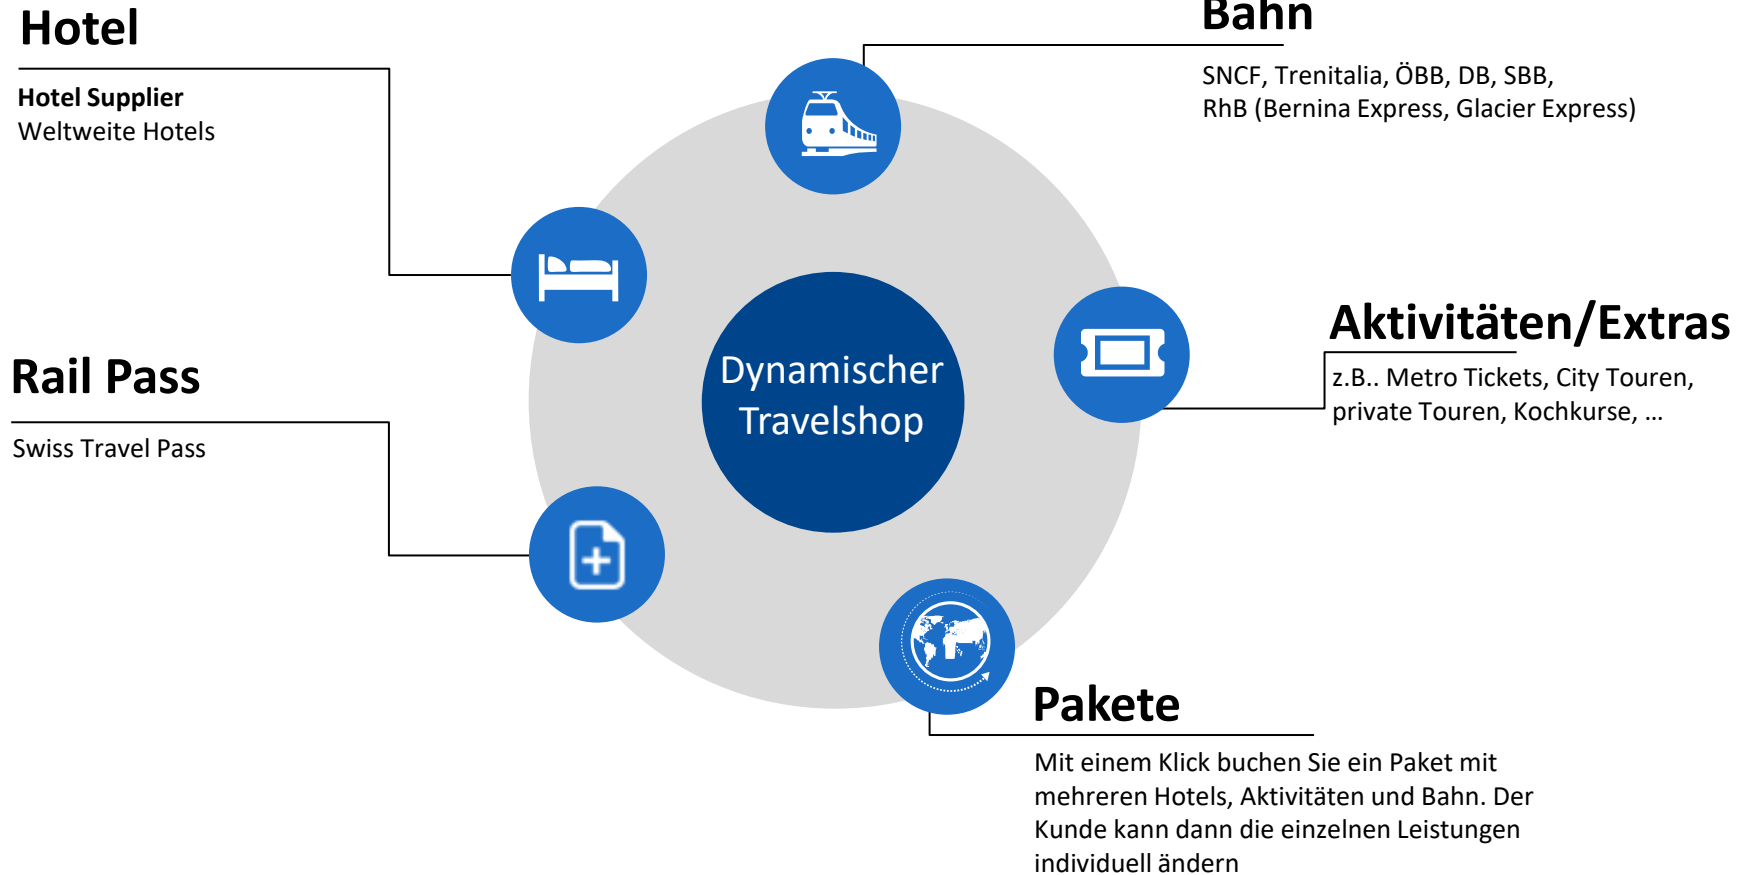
Hotel

**Hotel Supplier**
Weltweite Hotels

Bahn

SNCF, Trenitalia, ÖBB, DB, SBB, RhB (Bernina Express, Glacier Express)

Dynamischer Travelshop

Aktivitäten/Extras

z.B.. Metro Tickets, City Touren, private Touren, Kochkurse, …

Rail Pass

Swiss Travel Pass

Pakete

Mit einem Klick buchen Sie ein Paket mit mehreren Hotels, Aktivitäten und Bahn. Der Kunde kann dann die einzelnen Leistungen individuell ändern